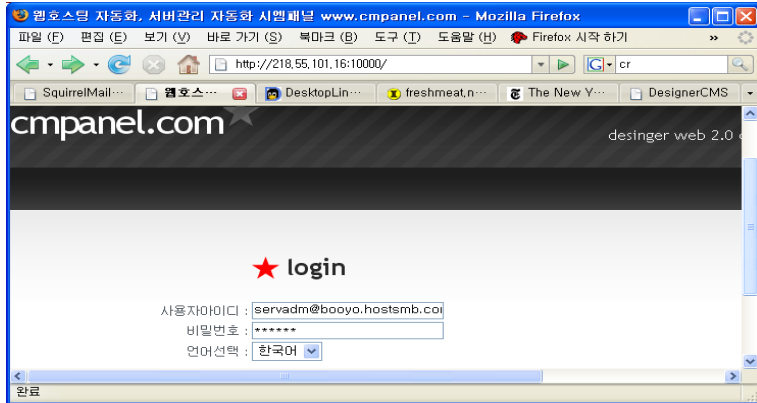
웹호스팅 자동화, 서버관리 자동화 시엠패널 www.cmpanel.com - Mozilla Firefox

파일 (F) 편집 (E) 보기 (V) 바로 가기 (S) 북마크 (B) 도구 (T) 도움말 (H) Firefox 시작 하기 »

http://218.55.101.16:10000/

cr

SquirrelMail··· 웹호스··· DesktopLin··· freshmeat,n··· The New Y··· DesignerCMS

cmpanel.com

desinger web 2.0

login

사용자아이디 : servadm@booyo.hostsmb.co

비밀번호 : ******

언어선택 : 한국어

완료